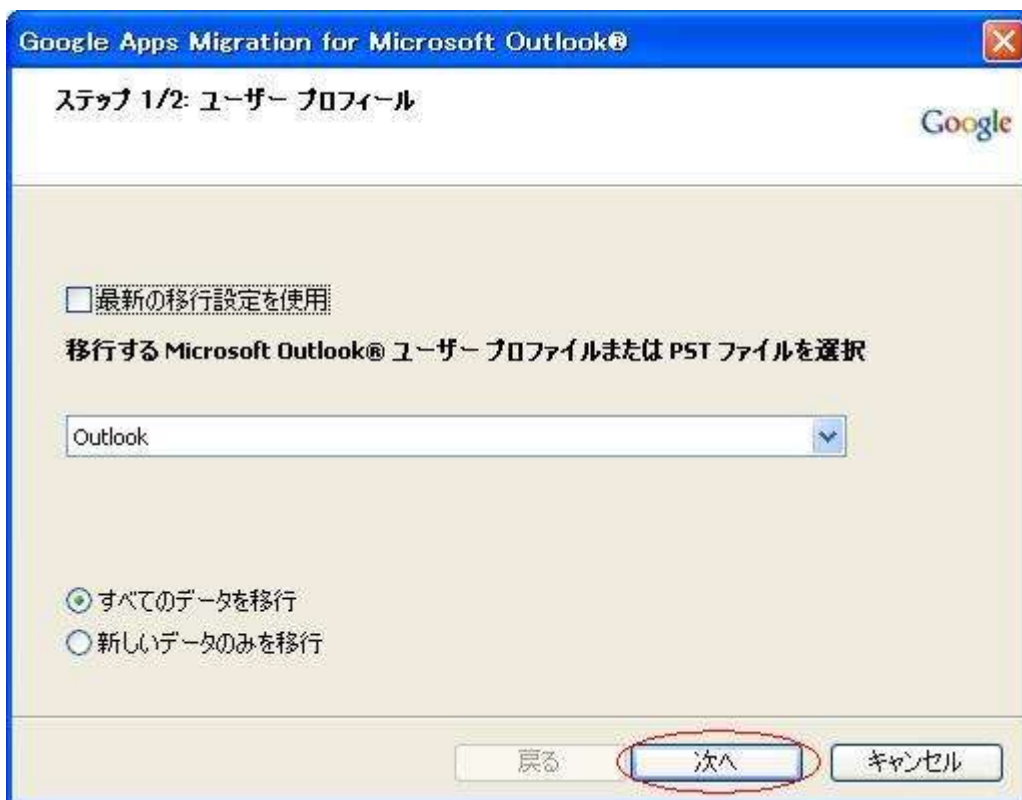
Google Apps Migration for Microsoft Outlook®

ステップ 1/2: ユーザー プロフィール

Google

最新の移行設定を使用

移行する Microsoft Outlook® ユーザー プロファイルまたは PST ファイルを選択

Outlook

すべてのデータを移行
新しいデータのみを移行

戻る
次へ
キャンセル